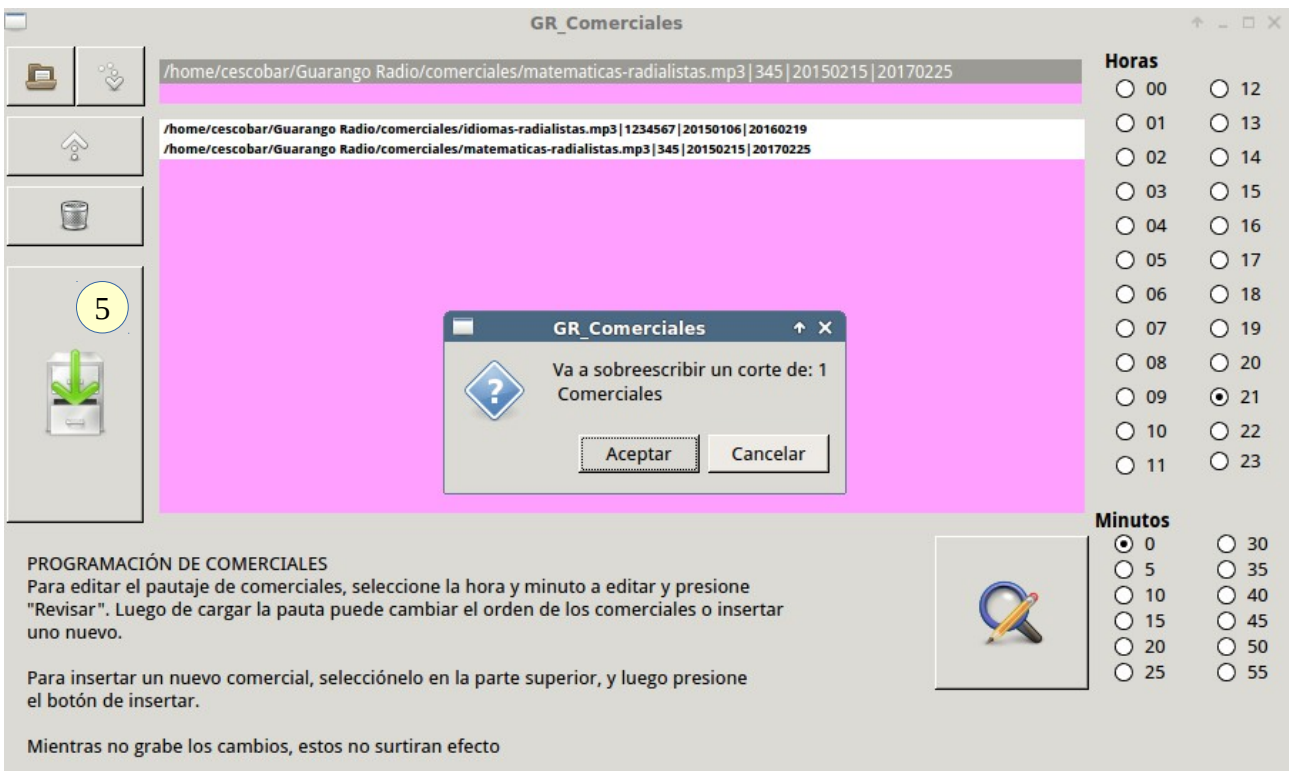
GR_Comerciales

/home/cescobar/Guarango Radio/comerciales/matematicas-radialistas.mp3|345|20150215|20170225

/home/cescobar/Guarango Radio/comerciales/idiomas-radialistas.mp3|1234567|20150106|20160219
/home/cescobar/Guarango Radio/comerciales/matematicas-radialistas.mp3|345|20150215|20170225

5

GR_Comerciales

Va a sobreescribir un corte de: 1
Comerciales

Aceptar Cancelar

Horas
00 12
01 13
02 14
03 15
04 16
05 17
06 18
07 19
08 20
09 21
10 22
11 23

Minutos
0 30
5 35
10 40
15 45
20 50
25 55

PROGRAMACIÓN DE COMERCIALES
Para editar el pautaje de comerciales, seleccione la hora y minuto a editar y presione "Revisar". Luego de cargar la pauta puede cambiar el orden de los comerciales o insertar uno nuevo.

Para insertar un nuevo comercial, selecciónelo en la parte superior, y luego presione el botón de insertar.

Mientras no grabe los cambios, estos no surtiran efecto